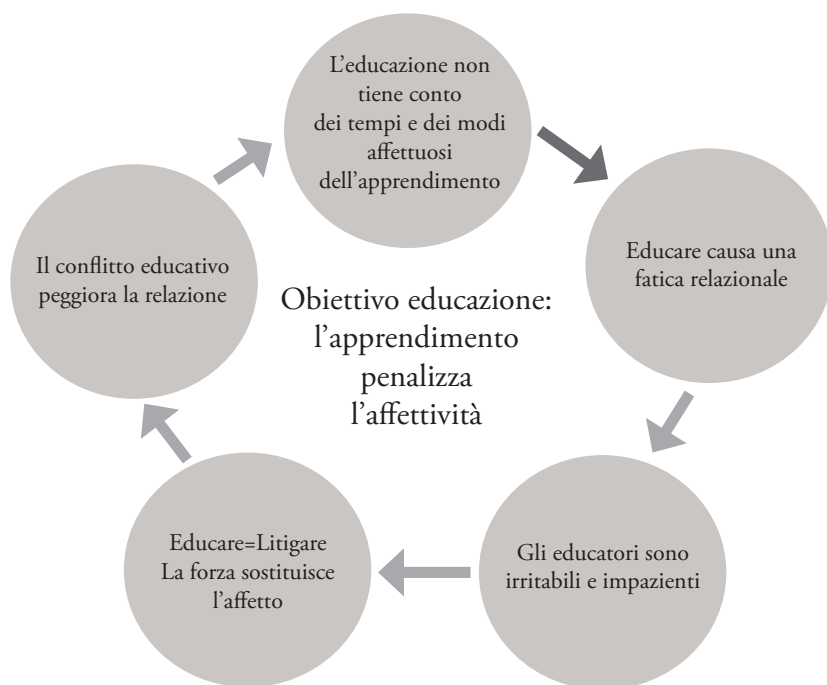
L'educazione non tiene conto dei tempi e dei modi affettuosi dell'apprendimento

Educare causa una fatica relazionale

Gli educatori sono irritabili e impazienti

Educare=Litigare
La forza sostituisce l'affetto

Il conflitto educativo peggiora la relazione

Obiettivo educazione: l'apprendimento penalizza l'affettività